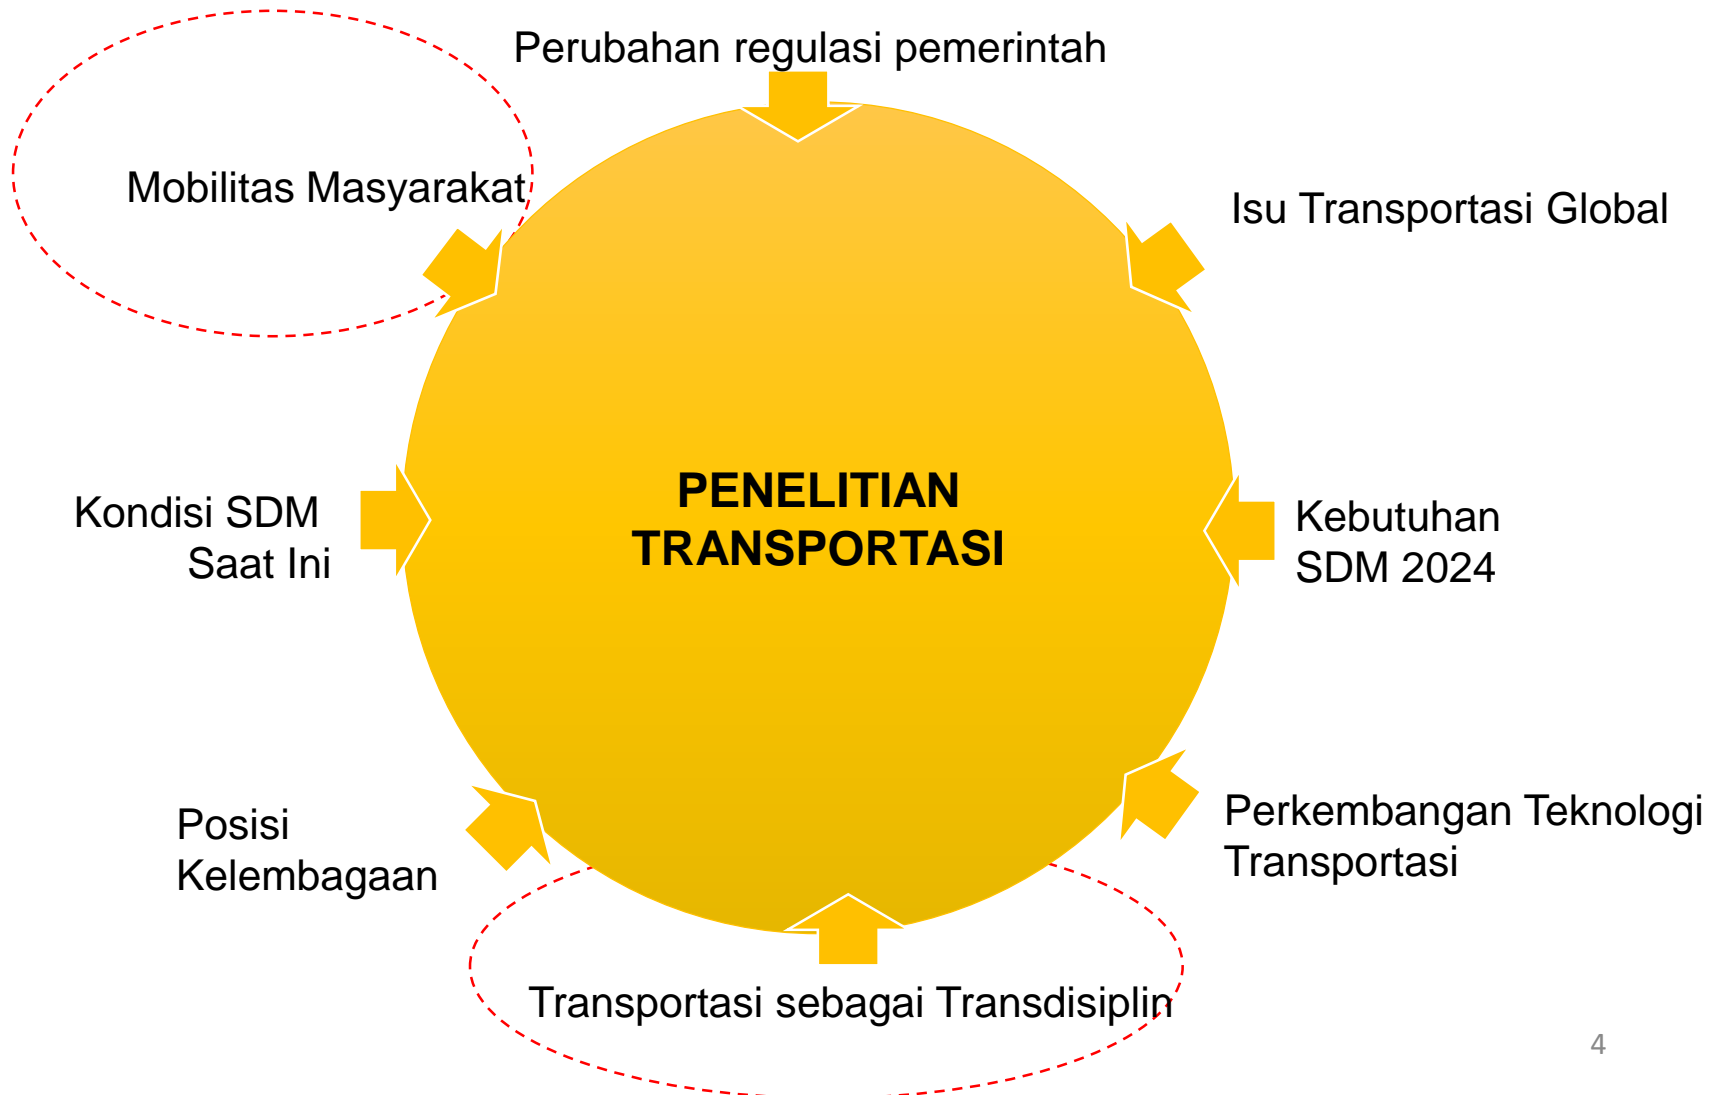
Perubahan regulasi pemerintah

Mobilitas Masyarakat

Isu Transportasi Global

PENELITIAN TRANSPORTASI

Kondisi SDM Saat Ini

Kebutuhan SDM 2024

Posisi Kelembagaan

Perkembangan Teknologi Transportasi

Transportasi sebagai Transdisiplin

4